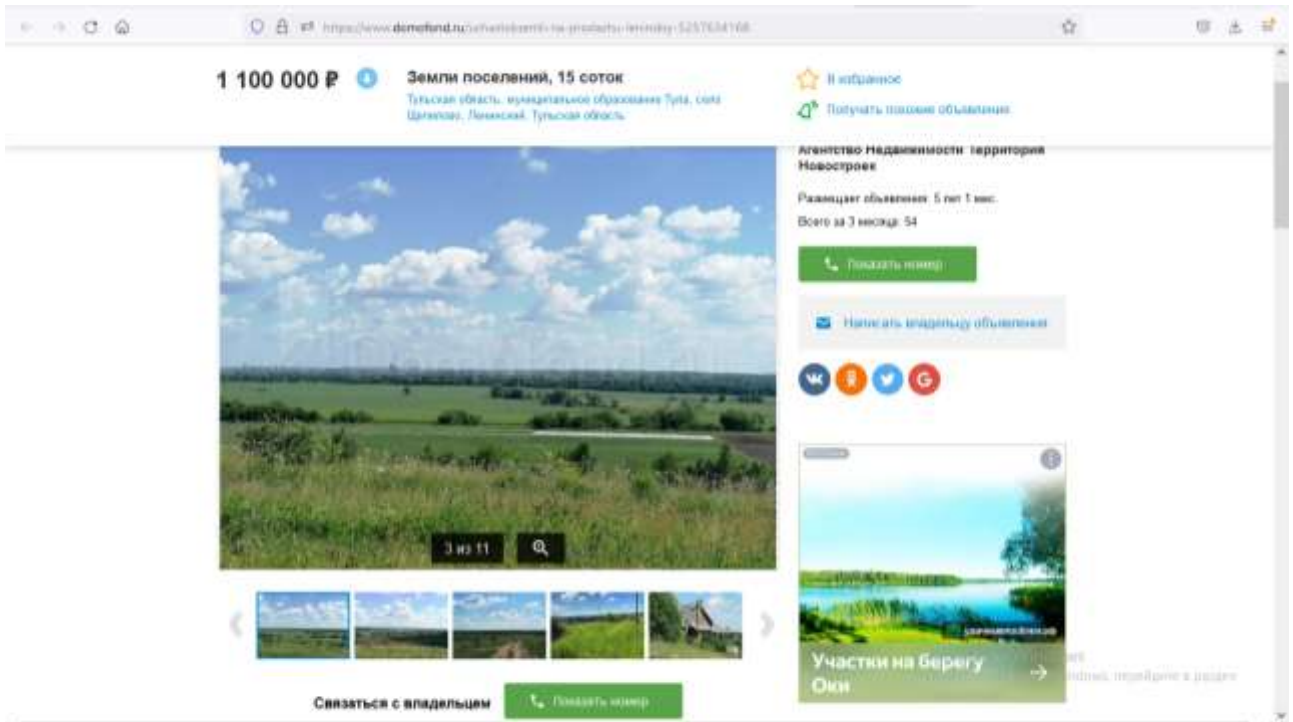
https://www.domofond.ru/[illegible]-5257634168

1 100 000 ₽

Земли поселений, 15 соток

Тульская область, муниципальное образование Тула, село Щегловка, Ленинский, Тульская область

В избранное

Получать похожие объявления

Агентство Недвижимости Территория Новостроек

Размещает объявления: 5 лет 1 мес.

Всего за 3 месяца: 54

Показать номер

Написать владельцу объявления

3 из 11

Участки на берегу Оки

Связаться с владельцем

Показать номер